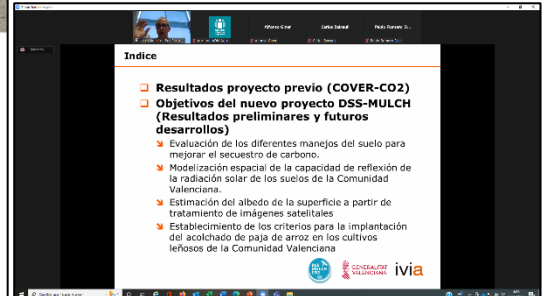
Indice

Resultados proyecto previo (COVER-CO2)

Objetivos del nuevo proyecto DSS-MULCH (Resultados preliminares y futuros desarrollos)

Evaluación de los diferentes manejos del suelo para mejorar el secuestro de carbono.

Modelización espacial de la capacidad de reflexión de la radiación solar de los suelos de la Comunidad Valenciana.

Estimación del albedo de la superficie a partir de tratamiento de imágenes satelitales

Establecimiento de los criterios para la implantación del acolchado de paja de arroz en los cultivos leñosos de la Comunidad Valenciana

Alfonso Gimer
Carlos Rubiual
Pablo Romero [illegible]

GENERALITAT VALENCIANA
ivia